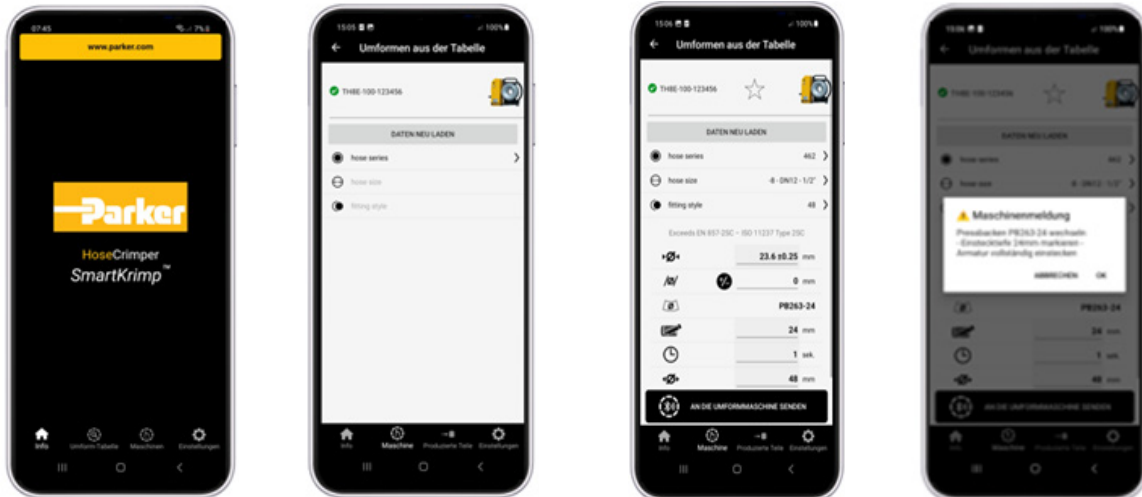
07:45

www.parker.com

Parker

HoseCrimper
SmartKrimp™

Info
Umform-Tabelle
Maschinen
Einstellungen

15:05
100%

Umformen aus der Tabelle

THBE-100-123456

DATEN NEU LADEN

hose series

hose size

fitting style

Info
Maschine
Produzierte Teile
Einstellungen

15:06
100%

Umformen aus der Tabelle

THBE-100-123456

DATEN NEU LADEN

hose series 462

hose size -8 - DN12 - 1/2"

fitting style 48

Exceeds EN 857-2SC • ISO 11237 Type 2SC

23.6 ±0.25 mm

0 mm

PB263-24

24 mm

1 sek.

48 mm

AN DIE UMFORMMASCHINE SENDEN

Info
Maschine
Produzierte Teile
Einstellungen

15:06
100%

Umformen aus der Tabelle

THBE-100-123456

DATEN NEU LADEN

hose series 462

hose size -8 - DN12 - 1/2"

Maschinenmeldung

Pressbacken PB263-24 wechseln
- Einstecktiefe 24mm markieren
- Armatur vollständig einstecken

ABBRECHEN
OK

PB263-24

24 mm

1 sek.

48 mm

AN DIE UMFORMMASCHINE SENDEN

Info
Maschine
Produzierte Teile
Einstellungen